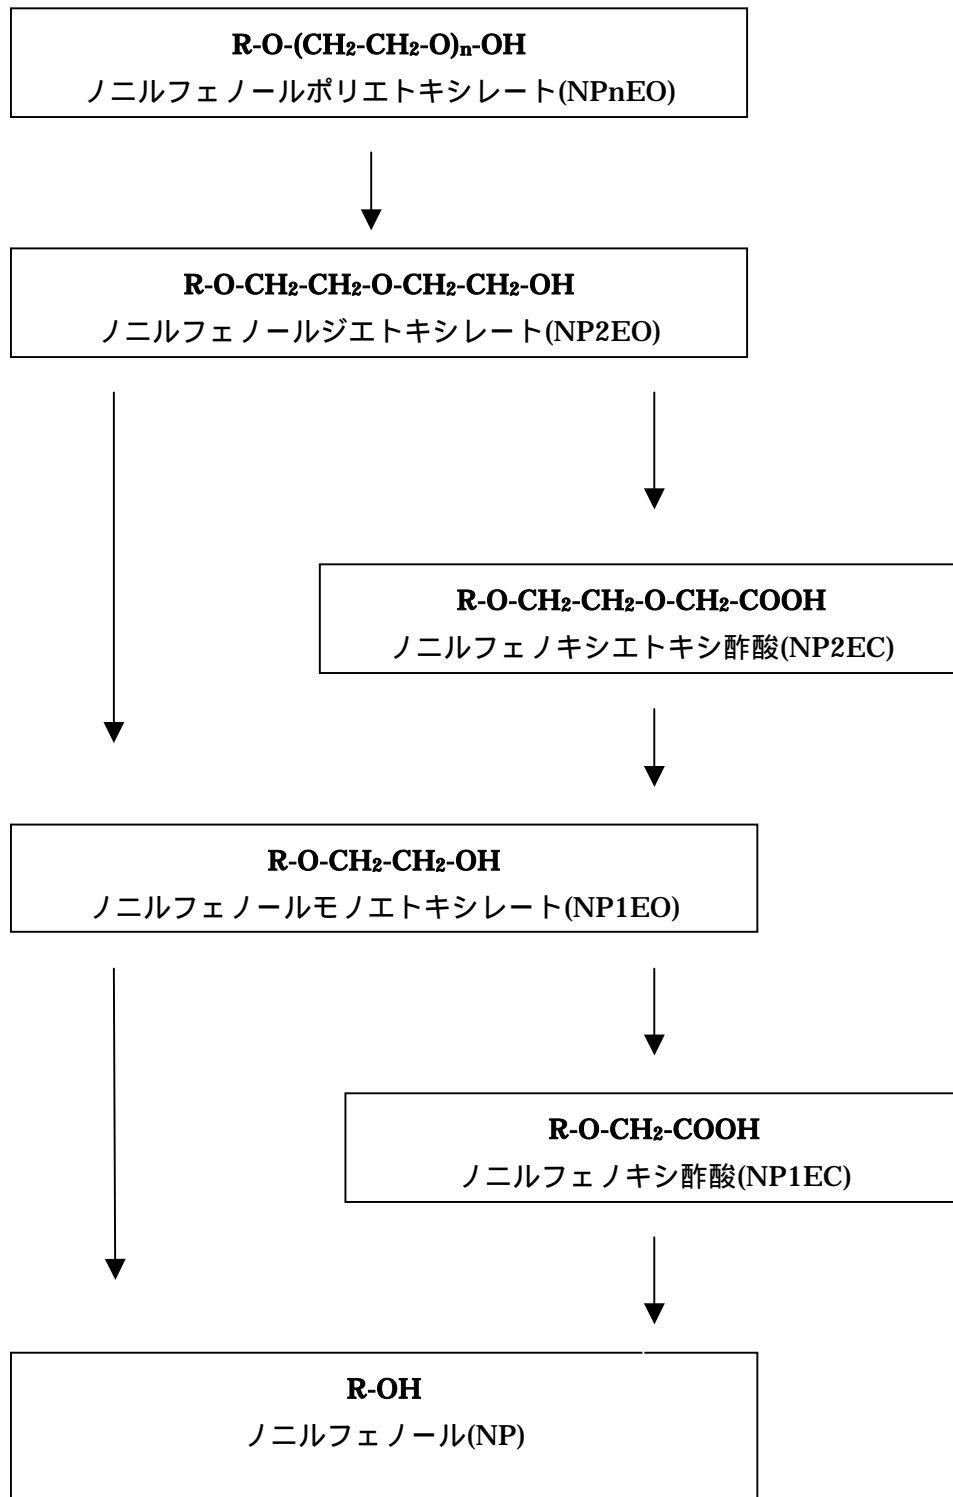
$R-O-(CH_2-CH_2-O)_n-OH$
ノニルフェノールポリエトキシレート(NPnEO)

$R-O-CH_2-CH_2-O-CH_2-CH_2-OH$
ノニルフェノールジエトキシレート(NP2EO)

$R-O-CH_2-CH_2-O-CH_2-COOH$
ノニルフェノキシエトキシ酢酸(NP2EC)

$R-O-CH_2-CH_2-OH$
ノニルフェノールモノエトキシレート(NP1EO)

$R-O-CH_2-COOH$
ノニルフェノキシ酢酸(NP1EC)

R-OH
ノニルフェノール(NP)